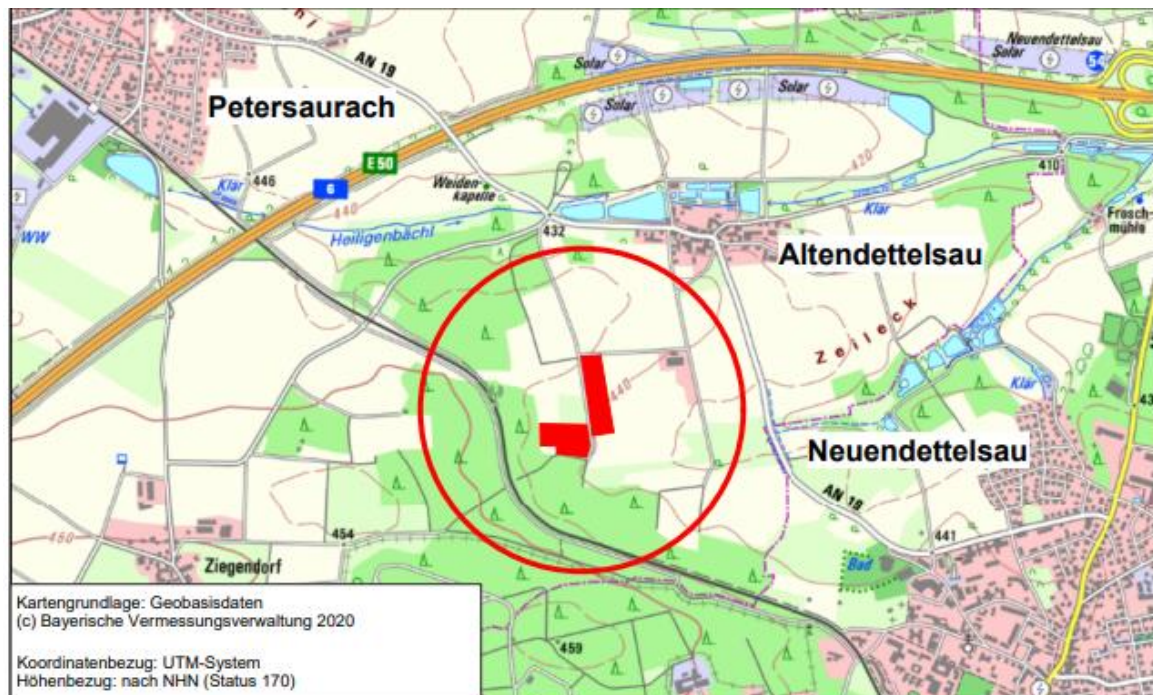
AN 19
Neuendettelsau Solar
54
Solar
Solar
Solar
Petersaurach
E50
6
Klär
446
Weiden kapelle
440
Heiligenbächl
432
420
410
Klär
Frosch-mühle
WW
Altendettelsau
Zeileck
440
Klär
Neuendettelsau
AN 19
441
Bad
450
454
Ziegendorf
459

Kartengrundlage: Geobasisdaten
(c) Bayerische Vermessungsverwaltung 2020

Koordinatenbezug: UTM-System
Höhenbezug: nach NHN (Status 170)